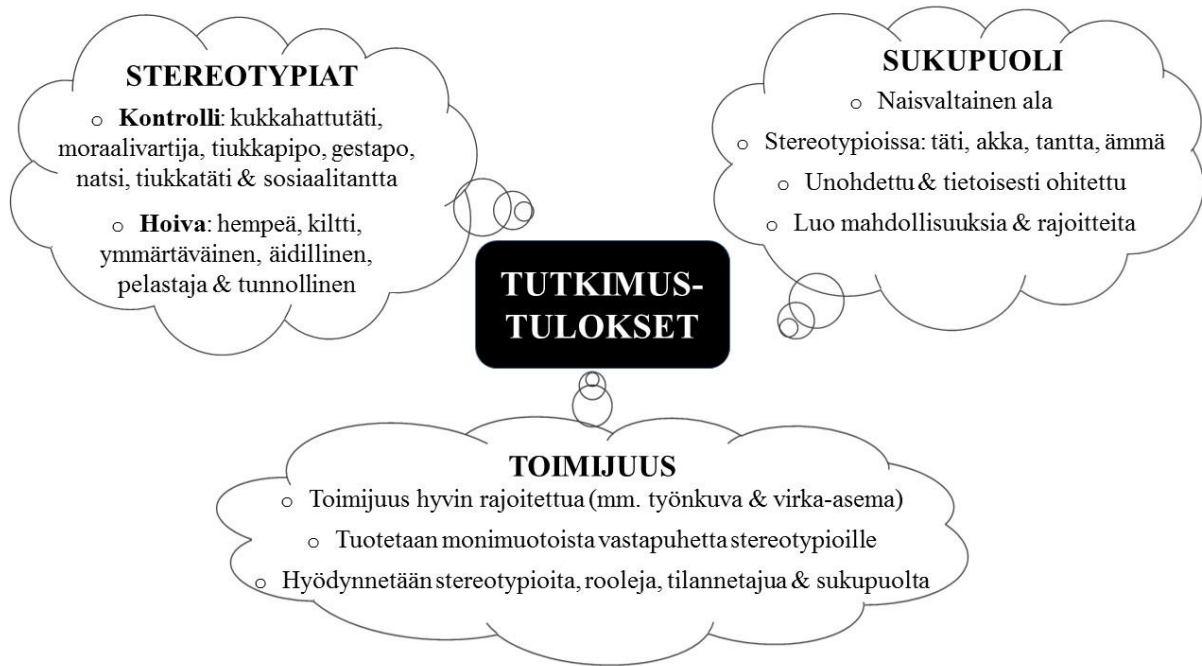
STEREOTYPIAT

o **Kontrolli**: kukkahattutäti, moraalivartija, tiukkapipo, gestapo, natsi, tiukkatäti & sosiaalitantta

o **Hoiva**: hempeä, kiltti, ymmärtäväinen, äidillinen, pelastaja & tunnollinen

SUKUPUOLI

o Naisvaltainen ala

o Stereotypioissa: täti, akka, tantta, ämmä

o Unohdettu & tietoisesti ohitettu

o Luo mahdollisuuksia & rajoitteita

TUTKIMUS-TULOKSET

TOIMIJUUS

o Toimijuus hyvin rajoitettua (mm. työnkuva & virka-asema)

o Tuotetaan monimuotoista vastapuhetta stereotypioille

o Hyödynnetään stereotypioita, rooleja, tilannetajua & sukupuolta